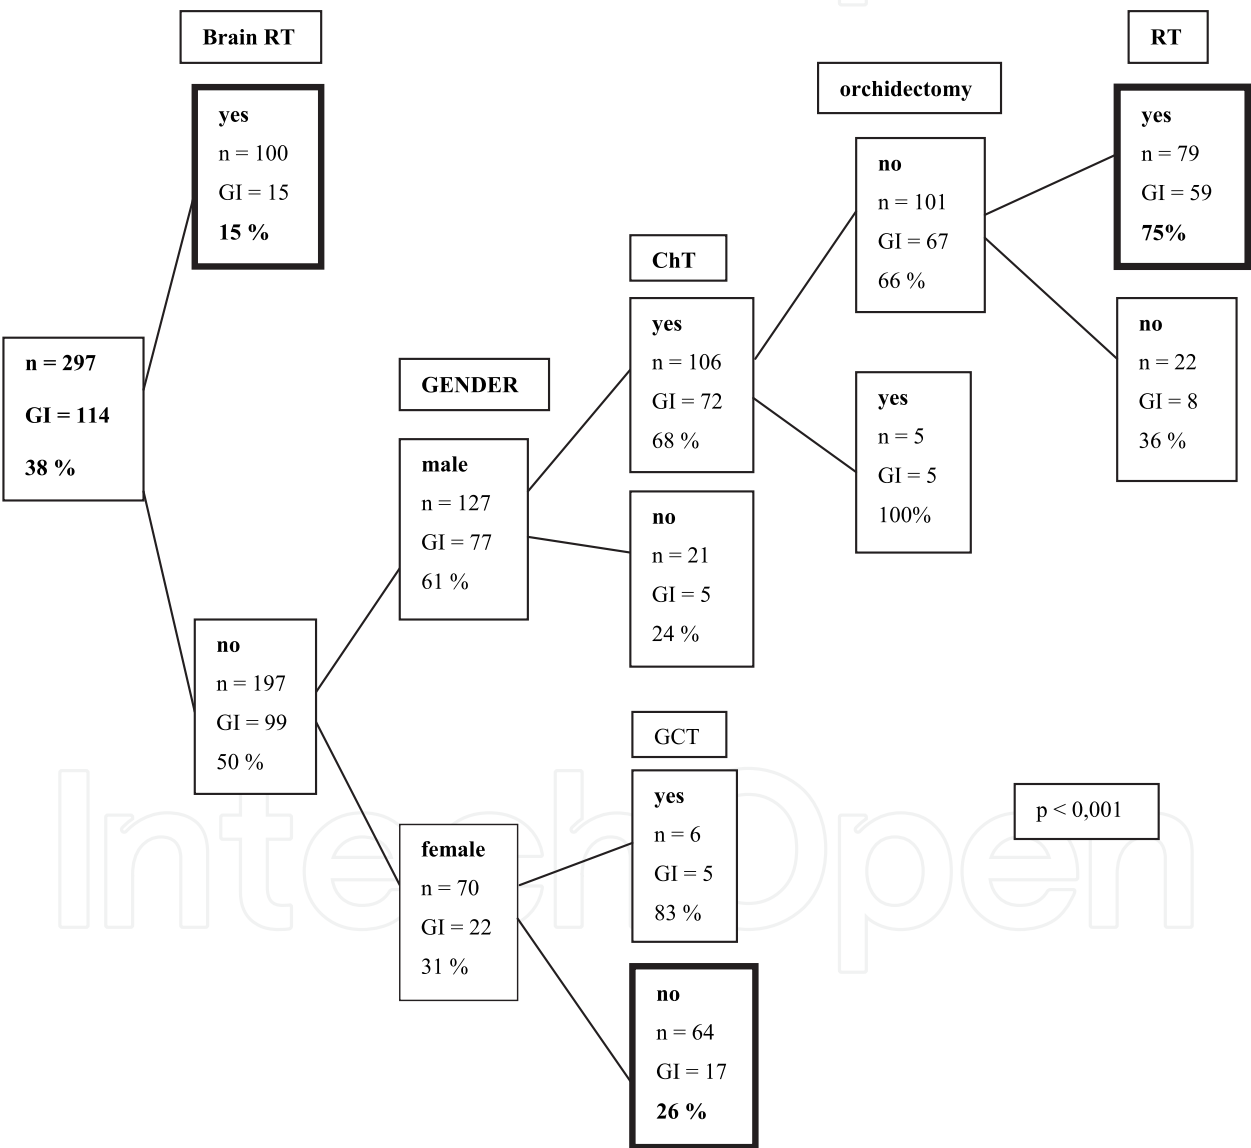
Brain RT

yes
n = 100
GI = 15
15 %

n = 297
GI = 114
38 %

no
n = 197
GI = 99
50 %

GENDER

male
n = 127
GI = 77
61 %

female
n = 70
GI = 22
31 %

ChT

yes
n = 106
GI = 72
68 %

no
n = 21
GI = 5
24 %

GCT

yes
n = 6
GI = 5
83 %

no
n = 64
GI = 17
26 %

orchidectomy

no
n = 101
GI = 67
66 %

yes
n = 5
GI = 5
100%

RT

yes
n = 79
GI = 59
75%

no
n = 22
GI = 8
36 %

p < 0,001

IntechOpen